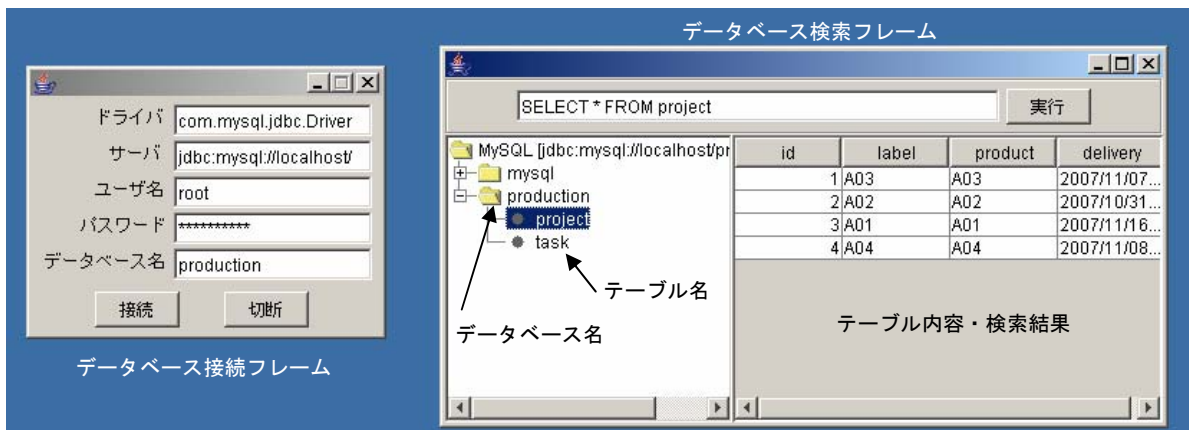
ドライバ com.mysql.jdbc.Driver
サーバ jdbc:mysql://localhost/
ユーザ名 root
パスワード **********
データベース名 production
接続 切断

データベース接続フレーム

データベース検索フレーム

SELECT * FROM project
実行

MySQL [jdbc:mysql://localhost/pr
mysql
production
project
task

| id | label | product | delivery |
|---|---|---|---|
| 1 | A03 | A03 | 2007/11/07... |
| 2 | A02 | A02 | 2007/10/31... |
| 3 | A01 | A01 | 2007/11/16... |
| 4 | A04 | A04 | 2007/11/08... |

テーブル名
データベース名
テーブル内容・検索結果